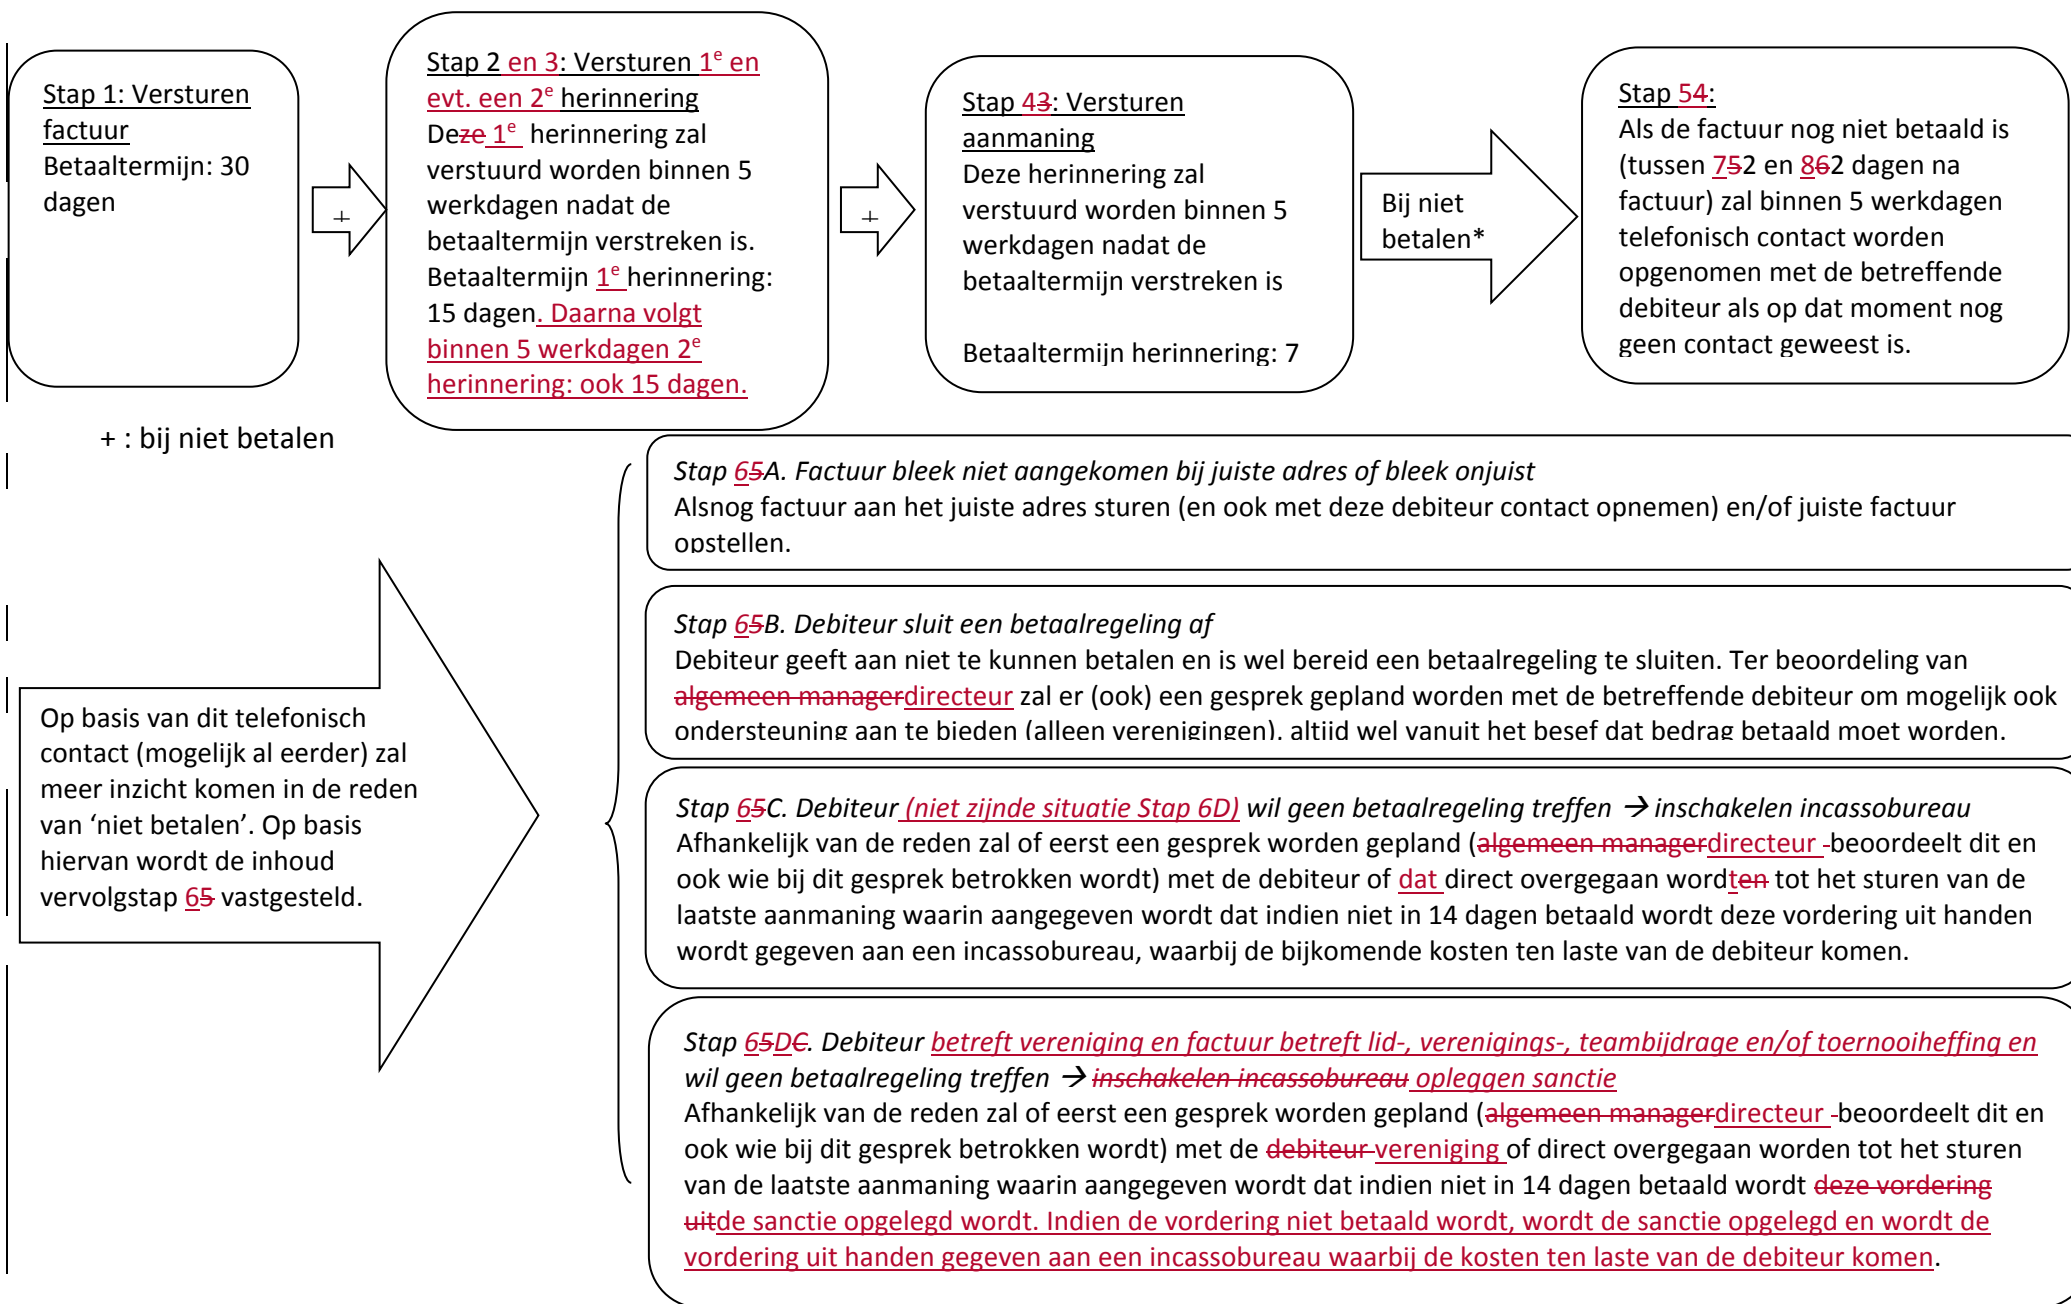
Stap 1: Versturen factuur
Betaaltermijn: 30 dagen

+

Stap 2 en 3: Versturen 1$^e$ en evt. een 2$^e$ herinnering
Dezeze 1$^e$ herinnering zal verstuurd worden binnen 5 werkdagen nadat de betaaltermijn verstreken is. Betaaltermijn 1$^e$ herinnering: 15 dagen. Daarna volgt binnen 5 werkdagen 2$^e$ herinnering: ook 15 dagen.

+

Stap 43: Versturen aanmaning
Deze herinnering zal verstuurd worden binnen 5 werkdagen nadat de betaaltermijn verstreken is

Betaaltermijn herinnering: 7

Bij niet betalen*

Stap 54:
Als de factuur nog niet betaald is (tussen 752 en 862 dagen na factuur) zal binnen 5 werkdagen telefonisch contact worden opgenomen met de betreffende debiteur als op dat moment nog geen contact geweest is.

+ : bij niet betalen

Op basis van dit telefonisch contact (mogelijk al eerder) zal meer inzicht komen in de reden van ‘niet betalen’. Op basis hiervan wordt de inhoud vervolgstap 65 vastgesteld.

Stap 65A. Factuur bleek niet aangekomen bij juiste adres of bleek onjuist
Alsnog factuur aan het juiste adres sturen (en ook met deze debiteur contact opnemen) en/of juiste factuur opstellen.

Stap 65B. Debiteur sluit een betaalregeling af
Debiteur geeft aan niet te kunnen betalen en is wel bereid een betaalregeling te sluiten. Ter beoordeling van algemeen managerdirecteur zal er (ook) een gesprek gepland worden met de betreffende debiteur om mogelijk ook ondersteuning aan te bieden (alleen verenigingen), altijd wel vanuit het besef dat bedrag betaald moet worden.

Stap 65C. Debiteur (niet zijnde situatie Stap 6D) wil geen betaalregeling treffen → inschakelen incassobureau
Afhankelijk van de reden zal of eerst een gesprek worden gepland (algemeen managerdirecteur -beoordeelt dit en ook wie bij dit gesprek betrokken wordt) met de debiteur of dat direct overgegaan wordten tot het sturen van de laatste aanmaning waarin aangegeven wordt dat indien niet in 14 dagen betaald wordt deze vordering uit handen wordt gegeven aan een incassobureau, waarbij de bijkomende kosten ten laste van de debiteur komen.

Stap 65DC. Debiteur betreft vereniging en factuur betreft lid-, verenigings-, teambijdrage en/of toernooiheffing en wil geen betaalregeling treffen → inschakelen incassobureau opleggen sanctie
Afhankelijk van de reden zal of eerst een gesprek worden gepland (algemeen managerdirecteur -beoordeelt dit en ook wie bij dit gesprek betrokken wordt) met de debiteur vereniging of direct overgegaan worden tot het sturen van de laatste aanmaning waarin aangegeven wordt dat indien niet in 14 dagen betaald wordt deze vordering uitde sanctie opgelegd wordt. Indien de vordering niet betaald wordt, wordt de sanctie opgelegd en wordt de vordering uit handen gegeven aan een incassobureau waarbij de kosten ten laste van de debiteur komen.